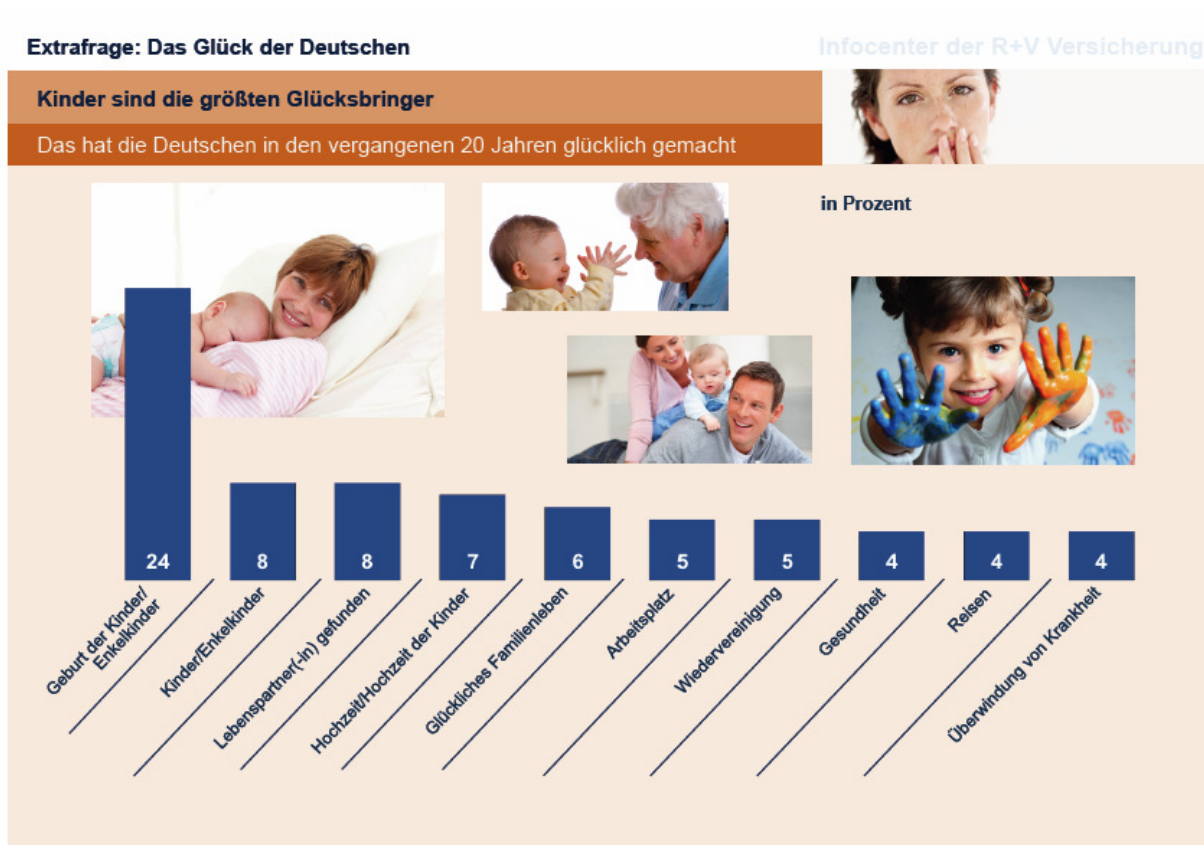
Extrafrage: Das Glück der Deutschen

Infocenter der R+V Versicherung

Kinder sind die größten Glücksbringer

Das hat die Deutschen in den vergangenen 20 Jahren glücklich gemacht

in Prozent

| Geburt der Kinder/ Enkelkinder | Kinder/Enkelkinder | Lebenspartner(-in) gefunden | Hochzeit/Hochzeit der Kinder | Glückliches Familienleben | Arbeitsplatz | Wiedervereinigung | Gesundheit | Reisen | Überwindung von Krankheit |
|---|---|---|---|---|---|---|---|---|---|
| 24 | 8 | 8 | 7 | 6 | 5 | 5 | 4 | 4 | 4 |